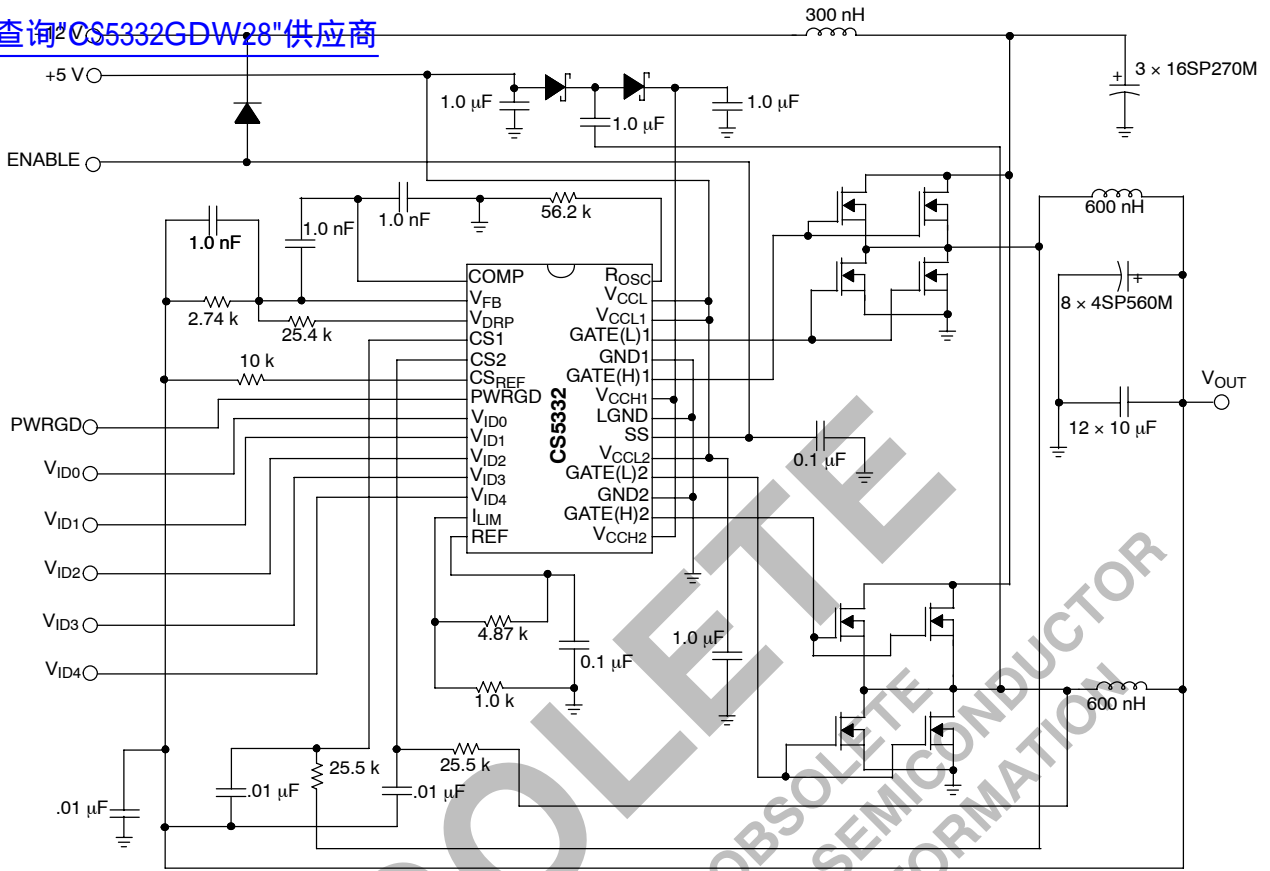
查询"CS5332GDW28"供应商

+12 V

300 nH

3 × 16SP270M

+5 V

1.0 μF

1.0 μF

1.0 μF

ENABLE

1.0 nF

1.0 nF

1.0 nF

56.2 k

600 nH

2.74 k

25.4 k

10 k

8 × 4SP560M

COMP
$V_{FB}$
$V_{DRP}$
CS1
CS2
$CS_{REF}$
PWRGD
$V_{ID0}$
$V_{ID1}$
$V_{ID2}$
$V_{ID3}$
$V_{ID4}$
$I_{LIM}$
REF

$R_{OSC}$
$V_{CCL}$
$V_{CCL1}$
GATE(L)1
GND1
GATE(H)1
$V_{CCH1}$
LGND
SS
$V_{CCL2}$
GATE(L)2
GND2
GATE(H)2
$V_{CCH2}$

CS5332

PWRGD

$V_{ID0}$

$V_{ID1}$

$V_{ID2}$

$V_{ID3}$

$V_{ID4}$

$V_{OUT}$

12 × 10 μF

0.1 μF

4.87 k

0.1 μF

1.0 μF

1.0 k

600 nH

25.5 k

25.5 k

.01 μF

.01 μF

.01 μF

OBSOLETE

OBSOLETE SEMICONDUCTOR INFORMATION